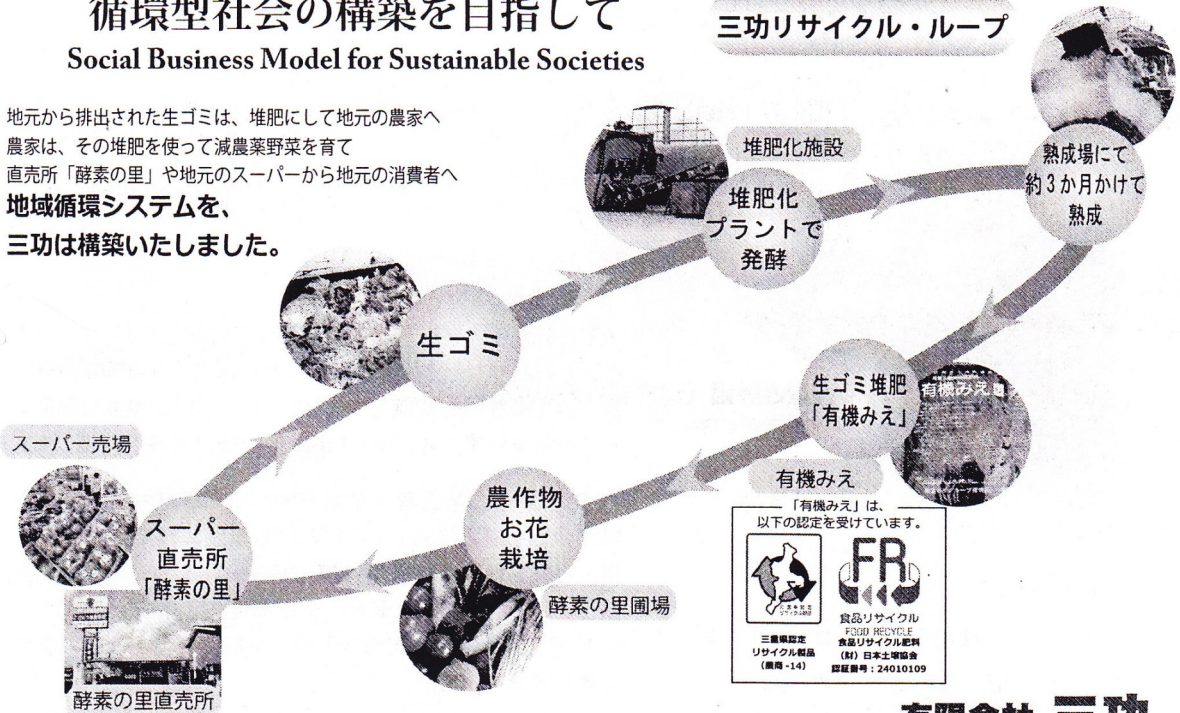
循環型社会の構築を目指して
Social Business Model for Sustainable Societies

三功リサイクル・ループ

地元から排出された生ゴミは、堆肥にして地元の農家へ
農家は、その堆肥を使って減農薬野菜を育て
直売所「酵素の里」や地元のスーパーから地元の消費者へ
地域循環システムを、
三功は構築いたしました。

堆肥化施設

堆肥化プラントで発酵

熟成場にて約3か月かけて熟成

生ゴミ

生ゴミ堆肥「有機みえ」

有機みえ

有機みえ

スーパー売場

スーパー直売所「酵素の里」

農作物お花栽培

酵素の里圃場

酵素の里直売所

「有機みえ」は、以下の認定を受けています。

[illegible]

三重県認定リサイクル製品（農肥-14）

FR

食品リサイクル
FOOD RECYCLE
食品リサイクル肥料
（財）日本土壌協会
認証番号：24010109

有限会社 三功